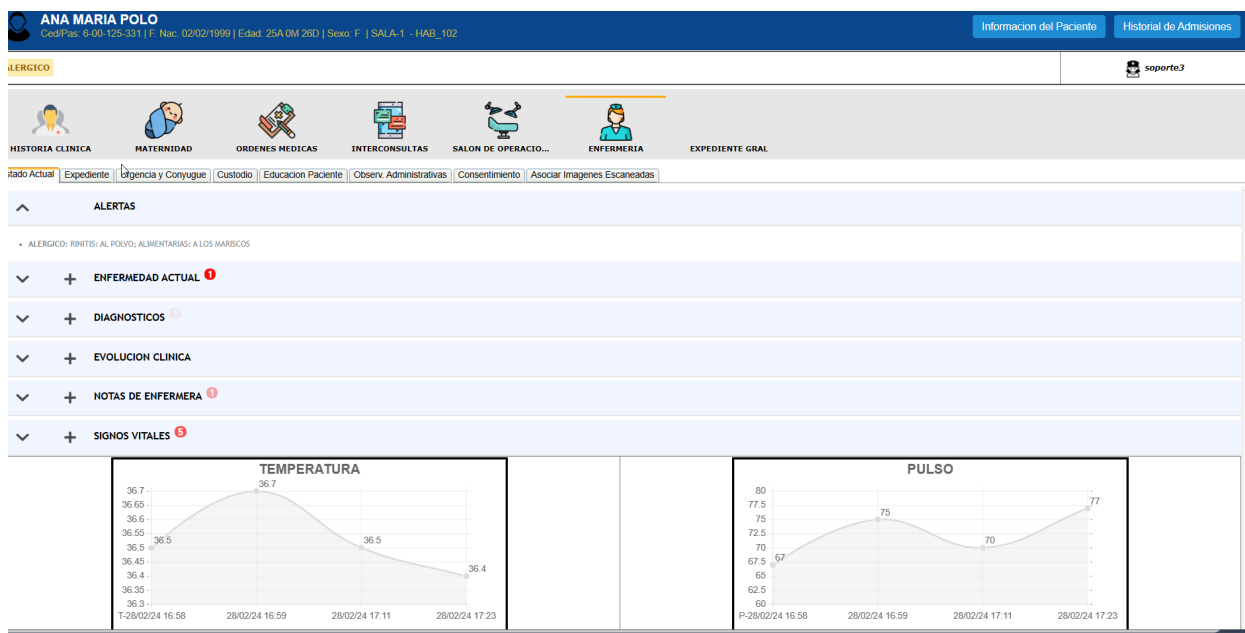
ANA MARIA POLO
Ced/Pas: 6-00-125-331 | F. Nac. 02/02/1999 | Edad: 25A 0M 26D | Sexo: F | SALA-1 - HAB_102

Informacion del Paciente
Historial de Admisiones

LERGICO
soporte3

HISTORIA CLINICA
MATERNIDAD
ORDENES MEDICAS
INTERCONSULTAS
SALON DE OPERACIO...
ENFERMERIA
EXPEDIENTE GRAL

stado Actual | Expediente | Urgencia y Conyugue | Custodio | Educacion Paciente | Observ. Administrativas | Consentimiento | Asociar Imagenes Escaneadas

ALERTAS

• ALERGICO: RINITIS: AL POLVO; ALIMENTARIAS: A LOS MARISCOS

ENFERMEDAD ACTUAL 1

DIAGNOSTICOS

EVOLUCION CLINICA

NOTAS DE ENFERMERA 1

SIGNOS VITALES 5

TEMPERATURA
36.7
36.65
36.6
36.55
36.5
36.45
36.4
36.35
36.3
36.5
36.7
36.5
36.4
T-28/02/24 16:58
28/02/24 16:59
28/02/24 17:11
28/02/24 17:23

PULSO
80
77.5
75
72.5
70
67.5
65
62.5
60
67
75
70
77
P-28/02/24 16:58
28/02/24 16:59
28/02/24 17:11
28/02/24 17:23